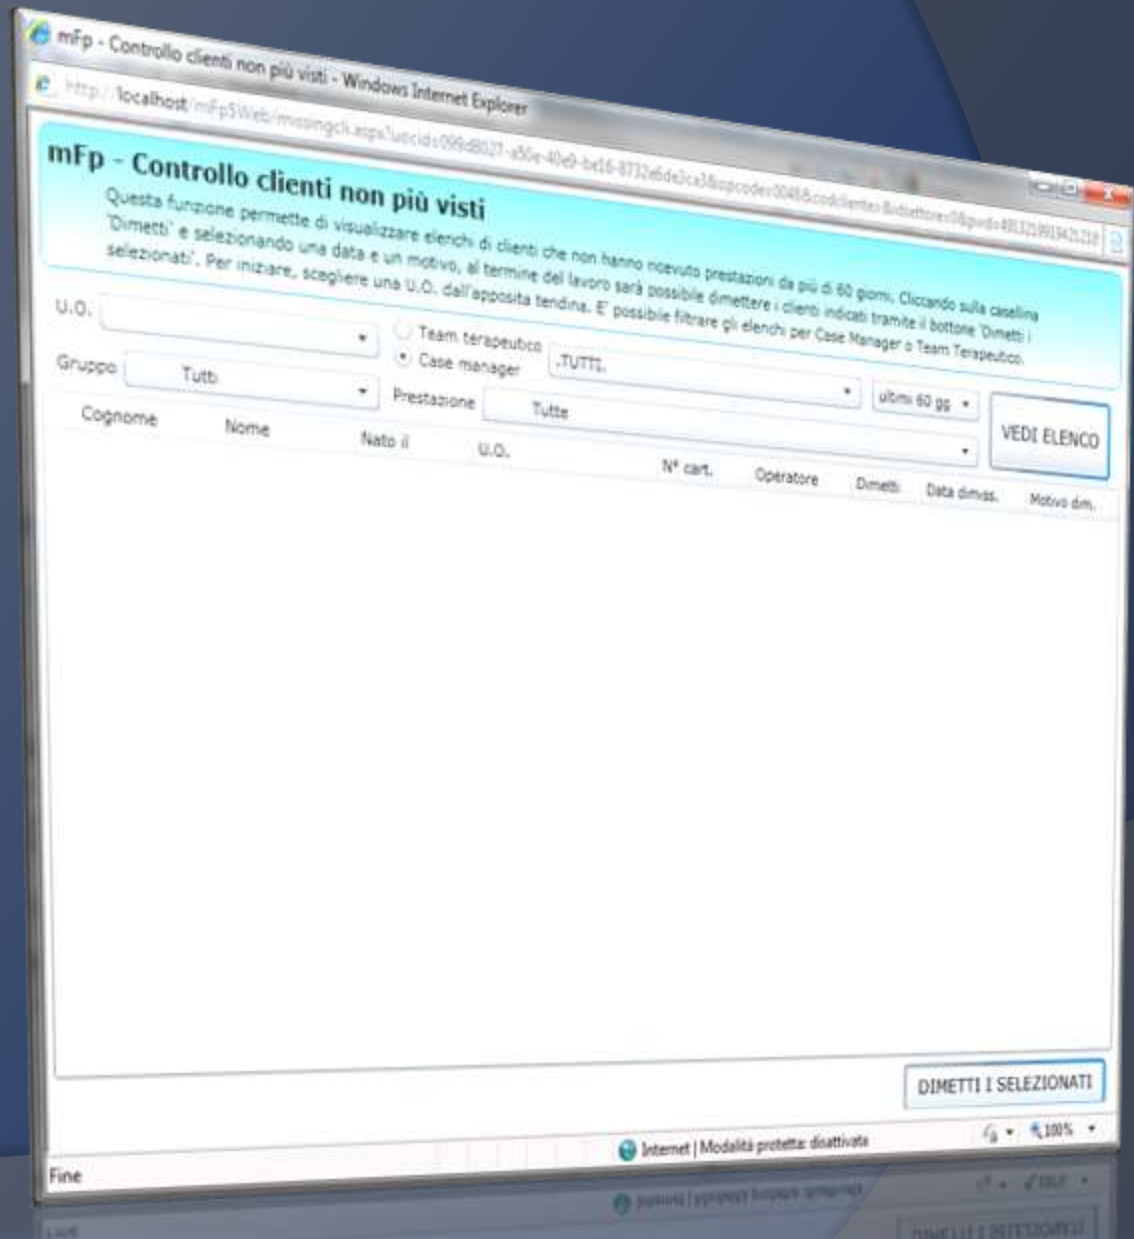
mFp - Controllo clienti non più visti - Windows Internet Explorer

http://localhost/mFp5Web/missingcli.aspx?uocid=099d8027-a50e-40e9-bd16-8732e6de3ca3&opcode=0048&codcliente=&idsettore=0&guid=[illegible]

mFp - Controllo clienti non più visti

Questa funzione permette di visualizzare elenchi di clienti che non hanno ricevuto prestazioni da più di 60 giorni. Cliccando sulla casellina 'Dimetti' e selezionando una data e un motivo, al termine del lavoro sarà possibile dimettere i clienti indicati tramite il bottone 'Dimetti i selezionati'. Per iniziare, scegliere una U.O. dall'apposita tendina. E' possibile filtrare gli elenchi per Case Manager o Team Terapeutico.

U.O.

Team terapeutico

Case manager

.TUTTI.

Gruppo

Tutti

Prestazione

Tutte

ultimi 60 gg

VEDI ELENCO

| Cognome | Nome | Nato il | U.O. | N° cart. | Operatore | Dimetti | Data dimiss. | Motivo dim. |
|---|---|---|---|---|---|---|---|---|

DIMETTI I SELEZIONATI

Internet | Modalità protetta: disattivata

100%

Fine